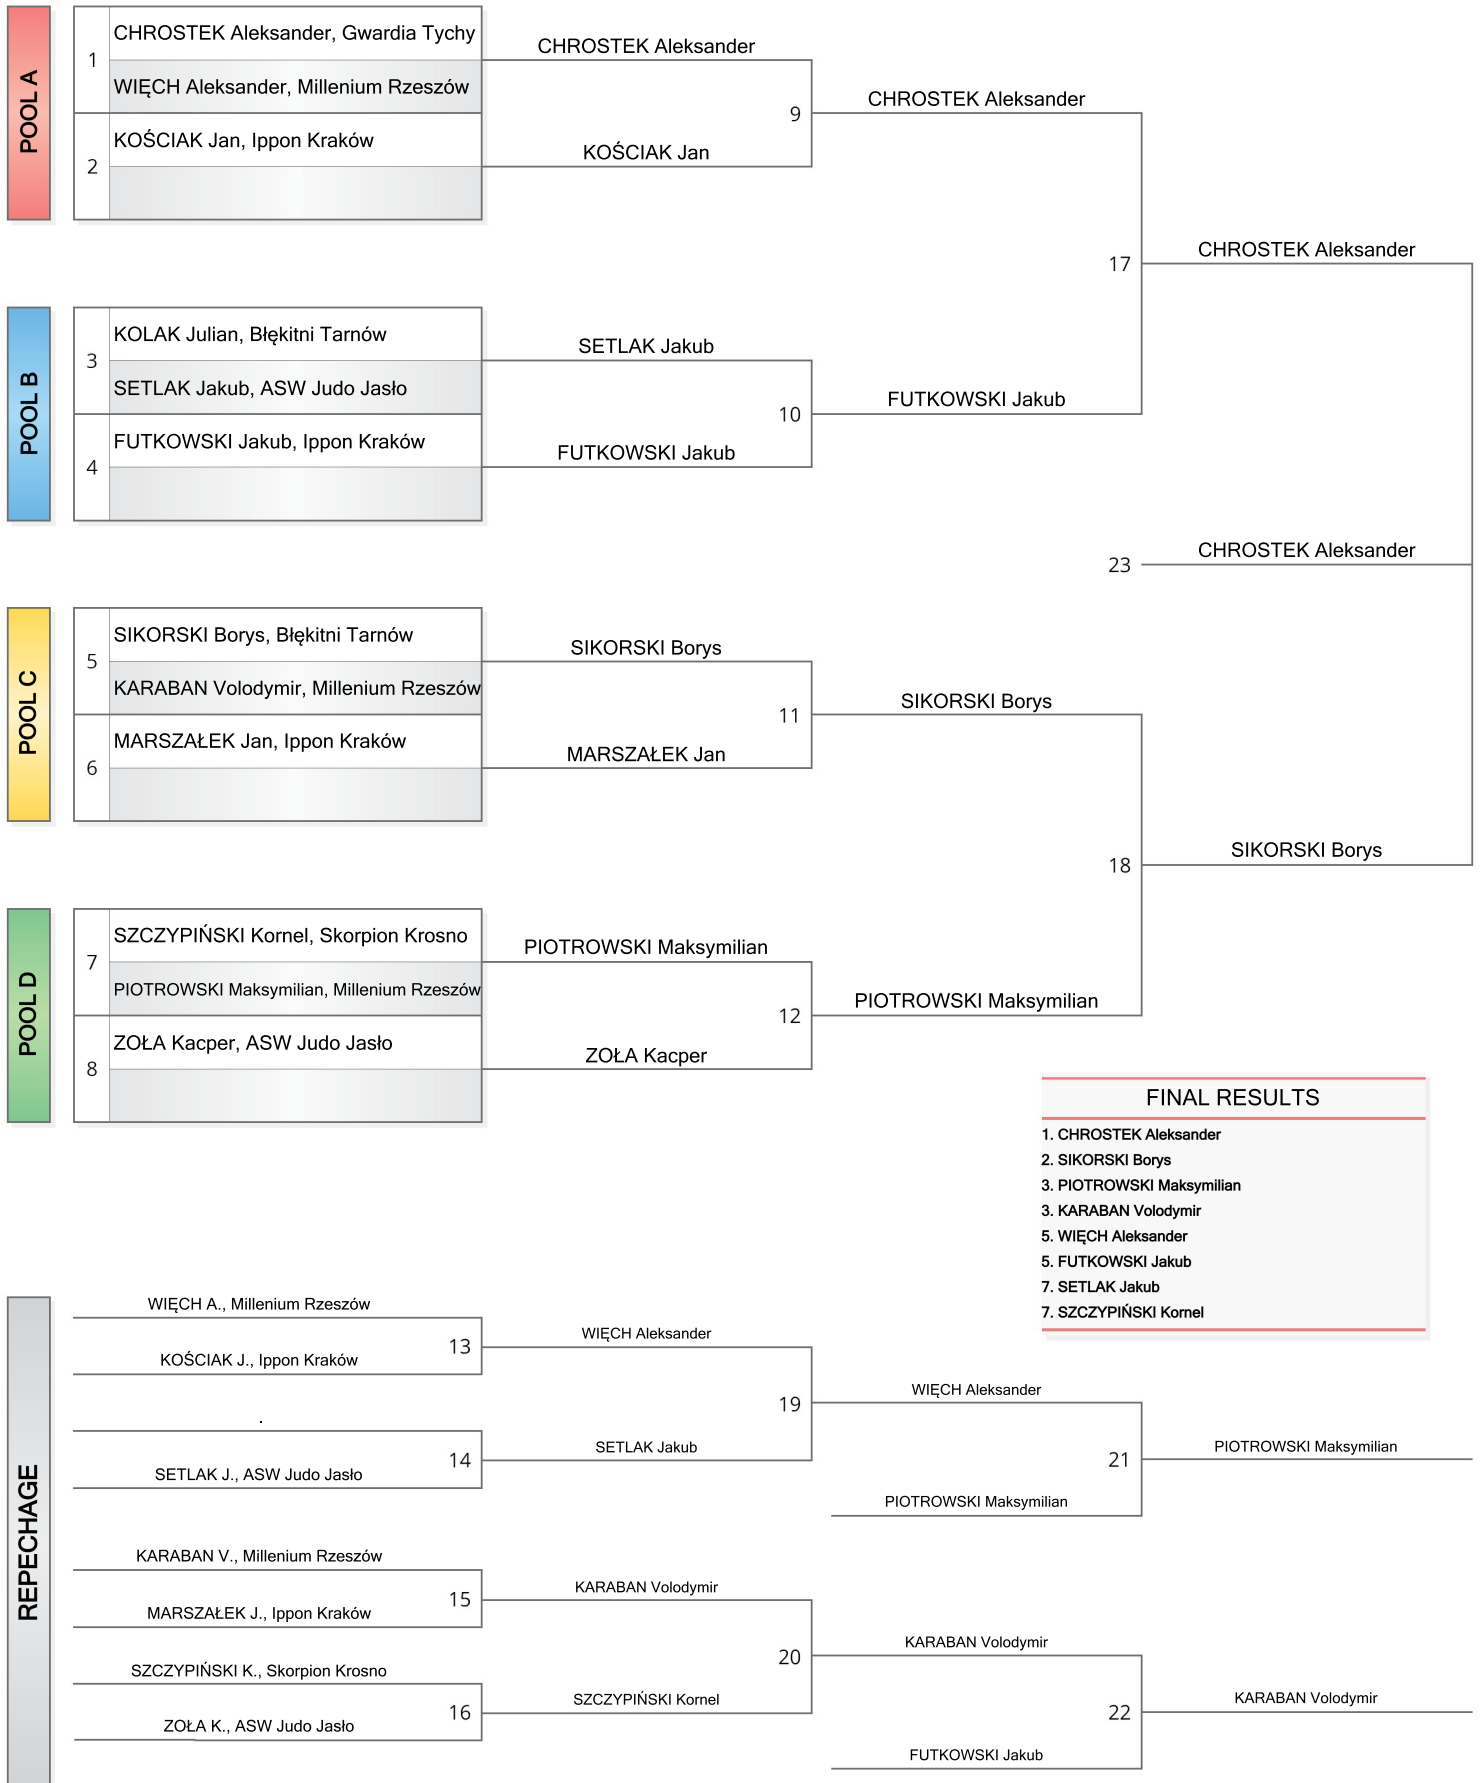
POOL A

1
CHROSTEK Aleksander, Gwardia Tychy
WIĘCH Aleksander, Millenium Rzeszów

2
KOŚCIAK Jan, Ippon Kraków

CHROSTEK Aleksander
KOŚCIAK Jan
9
CHROSTEK Aleksander

POOL B

3
KOLAK Julian, Błękitni Tarnów
SETLAK Jakub, ASW Judo Jasło

4
FUTKOWSKI Jakub, Ippon Kraków

SETLAK Jakub
FUTKOWSKI Jakub
10
FUTKOWSKI Jakub

17
CHROSTEK Aleksander

23
CHROSTEK Aleksander

POOL C

5
SIKORSKI Borys, Błękitni Tarnów
KARABAN Volodymir, Millenium Rzeszów

6
MARSZAŁEK Jan, Ippon Kraków

SIKORSKI Borys
MARSZAŁEK Jan
11
SIKORSKI Borys

18
SIKORSKI Borys

POOL D

7
SZCZYPIŃSKI Kornel, Skorpion Krosno
PIOTROWSKI Maksymilian, Millenium Rzeszów

8
ZOŁA Kacper, ASW Judo Jasło

PIOTROWSKI Maksymilian
ZOŁA Kacper
12
PIOTROWSKI Maksymilian

FINAL RESULTS
1. CHROSTEK Aleksander
2. SIKORSKI Borys
3. PIOTROWSKI Maksymilian
3. KARABAN Volodymir
5. WIĘCH Aleksander
5. FUTKOWSKI Jakub
7. SETLAK Jakub
7. SZCZYPIŃSKI Kornel

REPECHAGE

WIĘCH A., Millenium Rzeszów
KOŚCIAK J., Ippon Kraków
13
WIĘCH Aleksander
.
SETLAK J., ASW Judo Jasło
14
SETLAK Jakub
19
WIĘCH Aleksander
PIOTROWSKI Maksymilian
21
PIOTROWSKI Maksymilian

KARABAN V., Millenium Rzeszów
MARSZAŁEK J., Ippon Kraków
15
KARABAN Volodymir
SZCZYPIŃSKI K., Skorpion Krosno
ZOŁA K., ASW Judo Jasło
16
SZCZYPIŃSKI Kornel
20
KARABAN Volodymir
FUTKOWSKI Jakub
22
KARABAN Volodymir